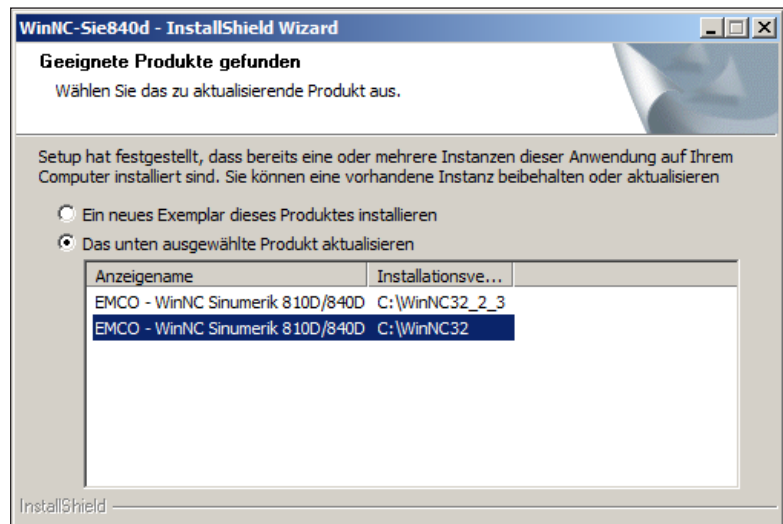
WinNC-Sie840d - InstallShield Wizard

Geeignete Produkte gefunden

Wählen Sie das zu aktualisierende Produkt aus.

Setup hat festgestellt, dass bereits eine oder mehrere Instanzen dieser Anwendung auf Ihrem Computer installiert sind. Sie können eine vorhandene Instanz beibehalten oder aktualisieren

Ein neues Exemplar dieses Produktes installieren

Das unten ausgewählte Produkt aktualisieren

| Anzeigename | Installationsve... |
|---|---|
| EMCO - WinNC Sinumerik 810D/840D | C:\WinNC32_2_3 |
| EMCO - WinNC Sinumerik 810D/840D | C:\WinNC32 |

InstallShield